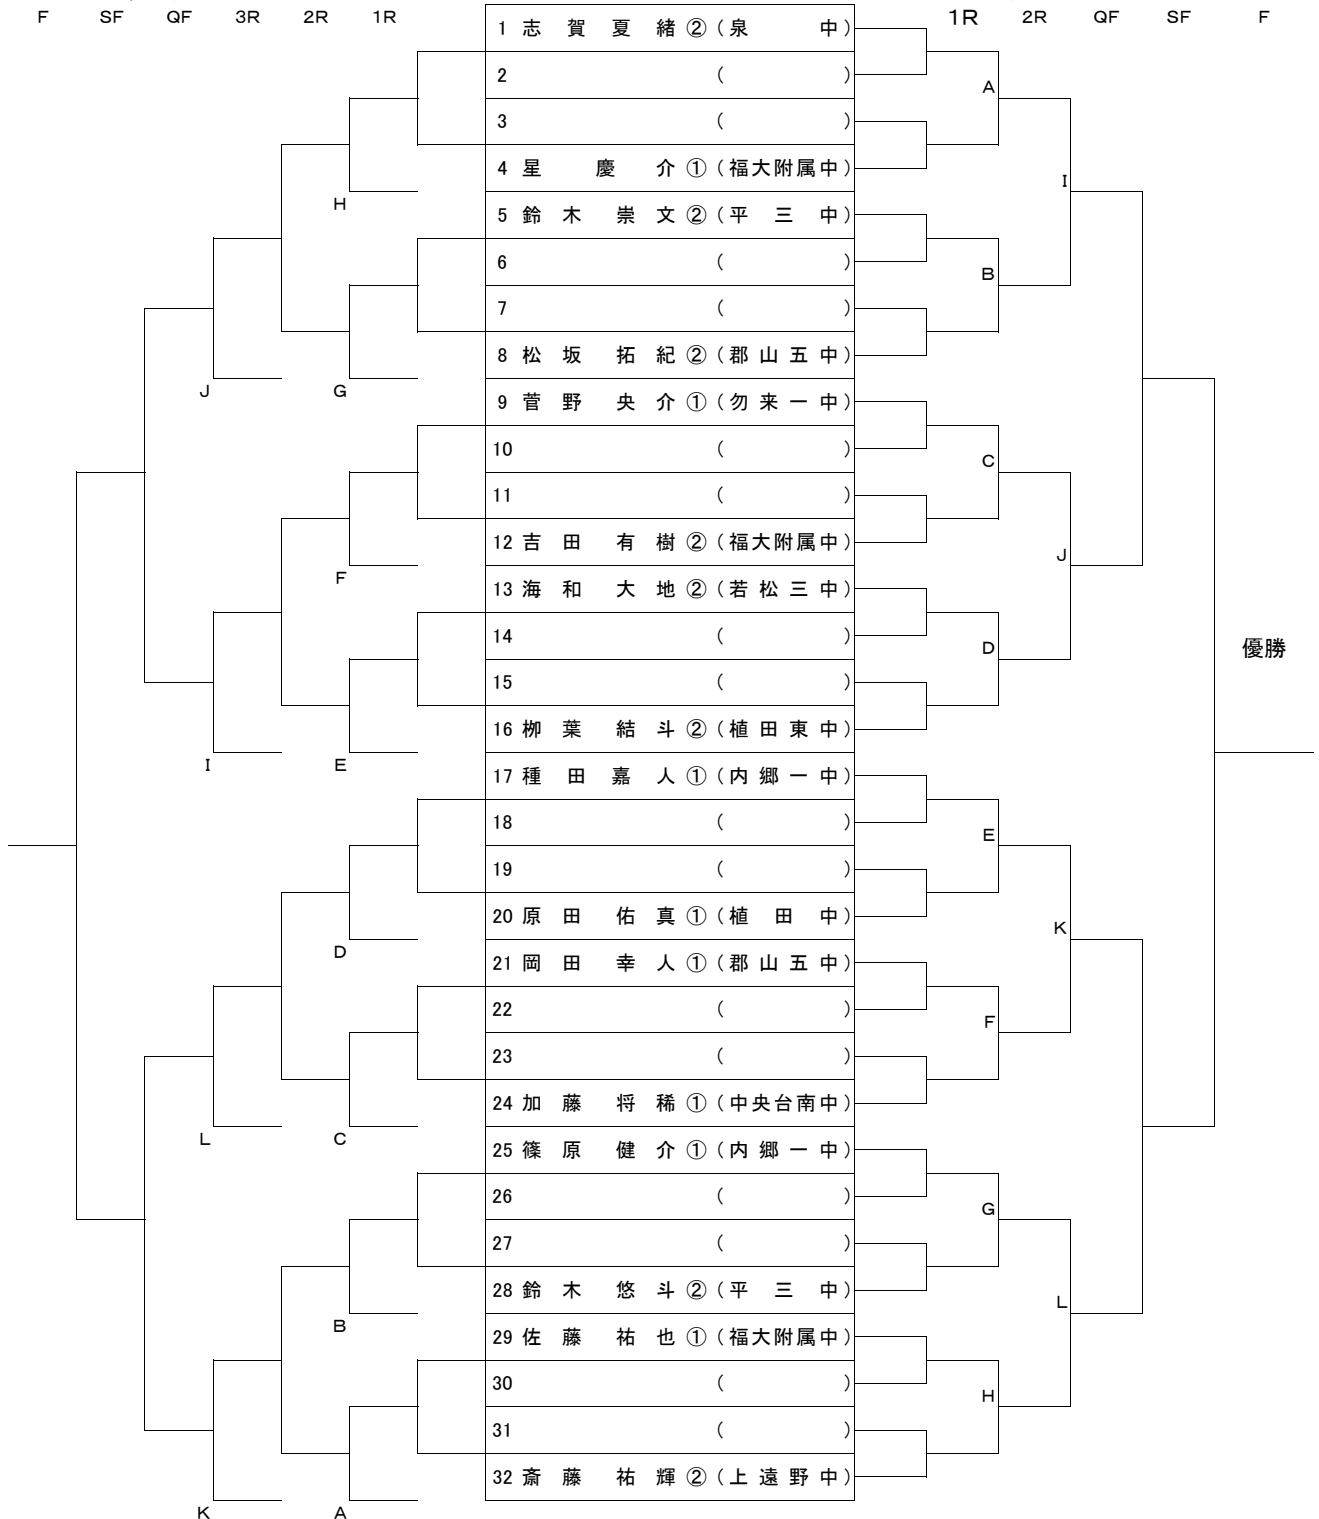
F SF QF 3R 2R 1R

1R 2R QF SF F

| | |
|---|---|
| 1 | 志賀 夏緒 ②（泉 中） |
| 2 | （ ） |
| 3 | （ ） |
| 4 | 星 慶介 ①（福大附属中） |
| 5 | 鈴木 崇文 ②（平 三 中） |
| 6 | （ ） |
| 7 | （ ） |
| 8 | 松坂 拓紀 ②（郡山五中） |
| 9 | 菅野 央介 ①（勿来一中） |
| 10 | （ ） |
| 11 | （ ） |
| 12 | 吉田 有樹 ②（福大附属中） |
| 13 | 海和 大地 ②（若松三中） |
| 14 | （ ） |
| 15 | （ ） |
| 16 | 柳葉 結斗 ②（植田東中） |
| 17 | 種田 嘉人 ①（内郷一中） |
| 18 | （ ） |
| 19 | （ ） |
| 20 | 原田 佑真 ①（植 田 中） |
| 21 | 岡田 幸人 ①（郡山五中） |
| 22 | （ ） |
| 23 | （ ） |
| 24 | 加藤 将稀 ①（中央台南中） |
| 25 | 篠原 健介 ①（内郷一中） |
| 26 | （ ） |
| 27 | （ ） |
| 28 | 鈴木 悠斗 ②（平 三 中） |
| 29 | 佐藤 祐也 ①（福大附属中） |
| 30 | （ ） |
| 31 | （ ） |
| 32 | 斎藤 祐輝 ②（上遠野中） |

H G J F E I D C L B K A

A B C D E F G H

I J K L

優勝